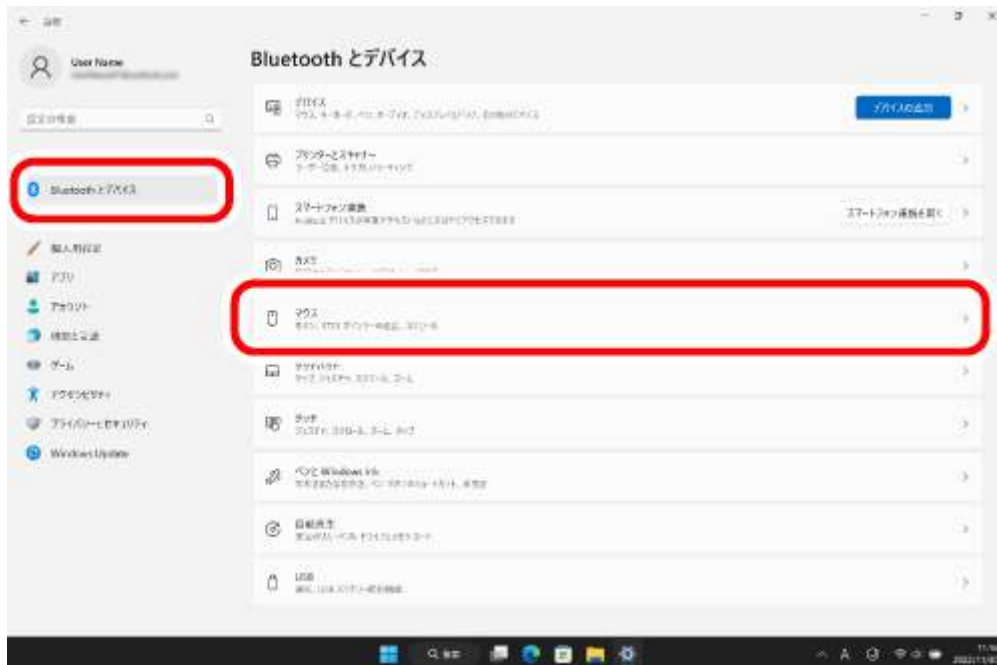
← 設定

User Name

設定の検索

Bluetooth とデバイス

個人用設定
アプリ
アカウント
時刻と言語
ゲーム
アクセシビリティ
プライバシーとセキュリティ
Windows Update

Bluetooth とデバイス

デバイス
マウス、キーボード、ペン、オーディオ、ディスプレイとドック、その他のデバイス
デバイスの追加

プリンターとスキャナー
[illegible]

スマートフォン連携
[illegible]
スマートフォン連携を開く

カメラ
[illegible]

マウス
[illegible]

タッチパッド
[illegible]

タッチ
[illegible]

ペンと Windows Ink
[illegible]

自動再生
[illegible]

USB
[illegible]

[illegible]